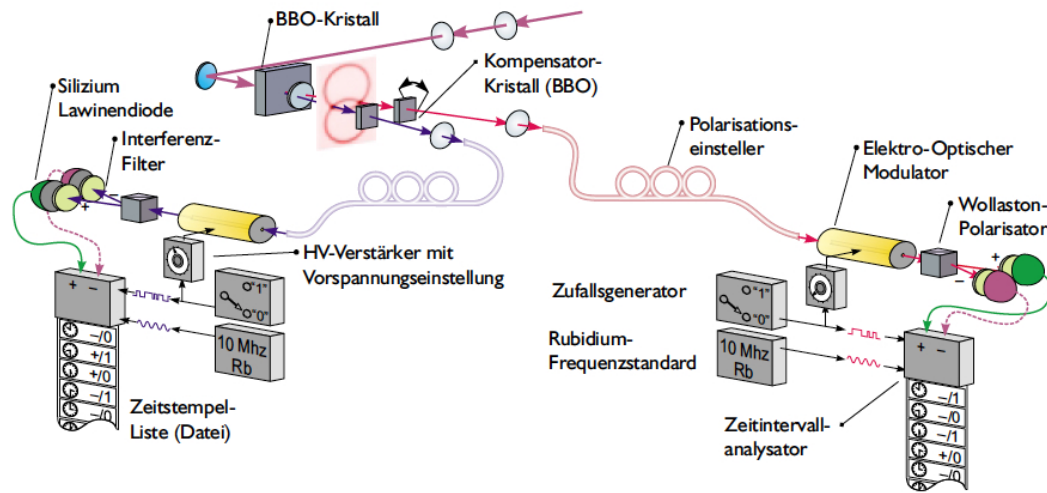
BBO-Kristall

Kompensator-Kristall (BBO)

Silizium Lawinendiode

Interferenz-Filter

Polarisations-einsteller

Elektro-Optischer Modulator

Wollaston-Polarisator

HV-Verstärker mit Vorspannungseinstellung

+ –

"1"

"0"

10 Mhz Rb

–/0
+/1
+/0
–/1
–/0

Zeitstempel-Liste (Datei)

Zufallsgenerator

Rubidium-Frequenzstandard

"1"

"0"

10 Mhz Rb

+ –

–/1
–/0
–/1
+/0
–/0

Zeitintervall-analysator